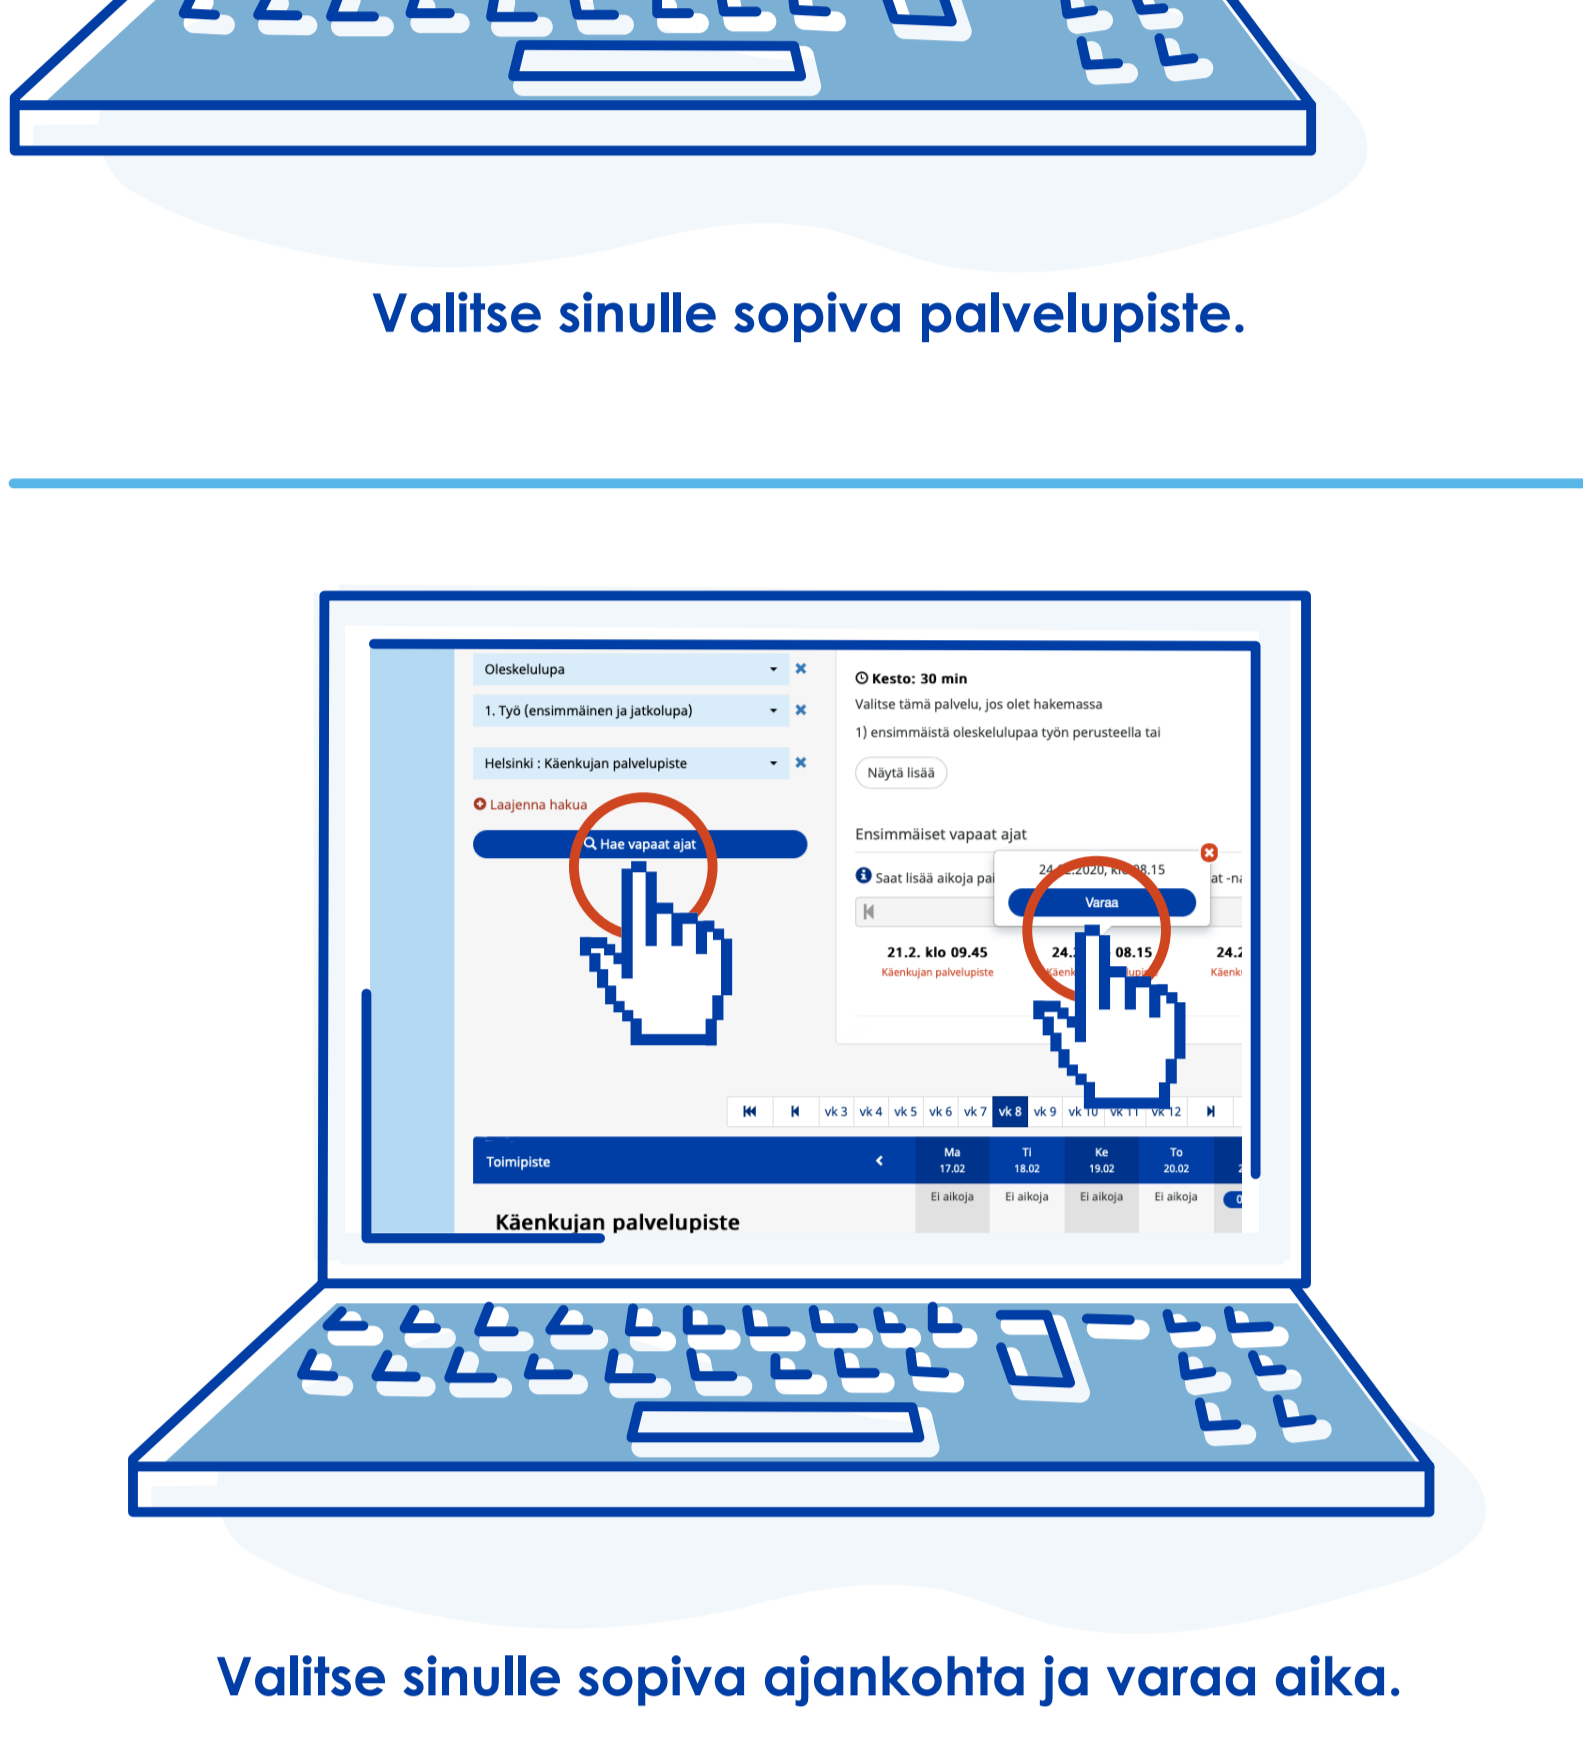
Valitse sinulle sopiva palvelupiste.

Oleskelulupa

1. Työ (ensimmäinen ja jatkolupa)

Helsinki : Käenkujan palvelupiste

Laajenna hakua

Hae vapaat ajat

Kesto: 30 min

Valitse tämä palvelu, jos olet hakemassa

1) ensimmäistä oleskelulupaa työn perusteella tai

Näytä lisää

Ensimmäiset vapaat ajat

Saat lisää aikoja pai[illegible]

24.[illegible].2020, k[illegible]08.15

Varaa

21.2. klo 09.45
Käenkujan palvelupiste

24.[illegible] 08.15
Käenk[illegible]

24.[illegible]
Käenk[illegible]

vk 3 vk 4 vk 5 vk 6 vk 7 vk 8 vk 9 vk 10 vk 11 vk 12

Toimipiste

| Ma 17.02 | Ti 18.02 | Ke 19.02 | To 20.02 |
|---|---|---|---|
| Ei aikoja | Ei aikoja | Ei aikoja | Ei aikoja |

Käenkujan palvelupiste

Valitse sinulle sopiva ajankohta ja varaa aika.